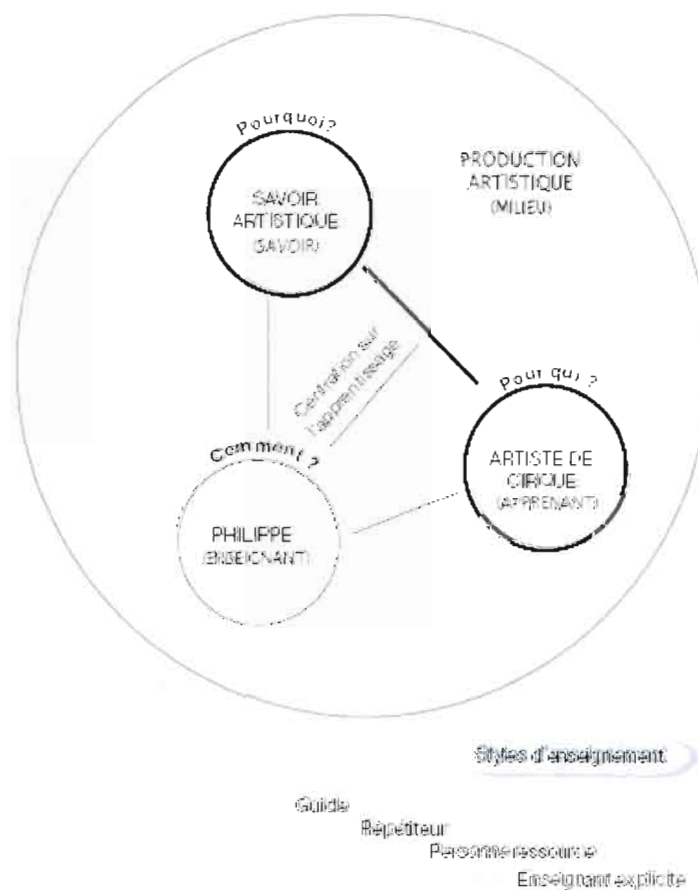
Pourquoi?

SAVOIR ARTISTIQUE (SAVOIR)

PRODUCTION ARTISTIQUE (MILIEU)

Centration sur l'apprentissage

Pour qui ?

ARTISTE DE CIRQUE (APPRENANT)

Comment ?

PHILIPPE (ENSEIGNANT)

Styles d'enseignement

Guide

Répétiteur

Personne ressource

Enseignant explicite